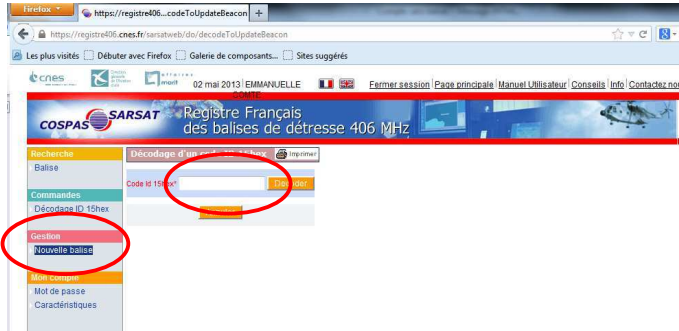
Firefox
https://registre406...codeToUpdateBeacon
https://registre406.cnes.fr/sarsatweb/do/decodeToUpdateBeacon
Les plus visités
Débuter avec Firefox
Galerie de composants...
Sites suggérés
cnes
affaires maritimes
02 mai 2013 EMMANUELLE COMTE
Fermer session
Page principale
Manuel Utilisateur
Conseils
Info
Contactez nous
COSPAS SARSAT
Registre Français des balises de détresse 406 MHz
Recherche
Balise
Commandes
Décodage ID 15hex
Gestion
Nouvelle balise
Mon compte
Mot de passe
Caractéristiques
Décodage d'un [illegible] hex
Imprimer
Code Id 15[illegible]ex*
D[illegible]der
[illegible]